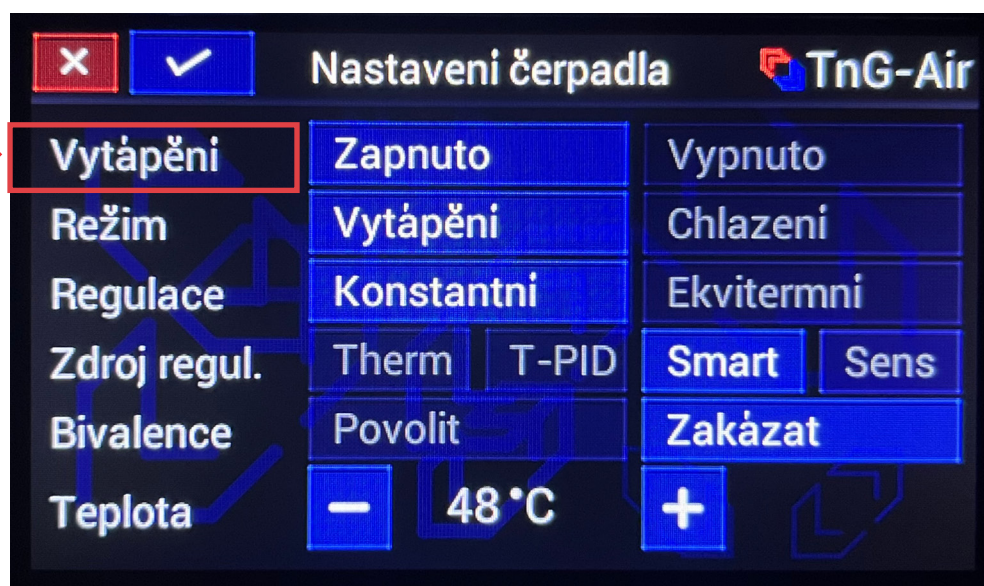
× ✓ Nastaveni čerpadla TnG-Air

| | | | | |
|---|---|---|---|---|
| Vytápěni | Zapnuto | | Vypnuto | |
| Režim | Vytápěni | | Chlazeni | |
| Regulace | Konstantni | | Ekvitermni | |
| Zdroj regul. | Therm | T-PID | Smart | Sens |
| Bivalence | Povolit | | Zakázat | |
| Teplota | − | 48 °C | + | |